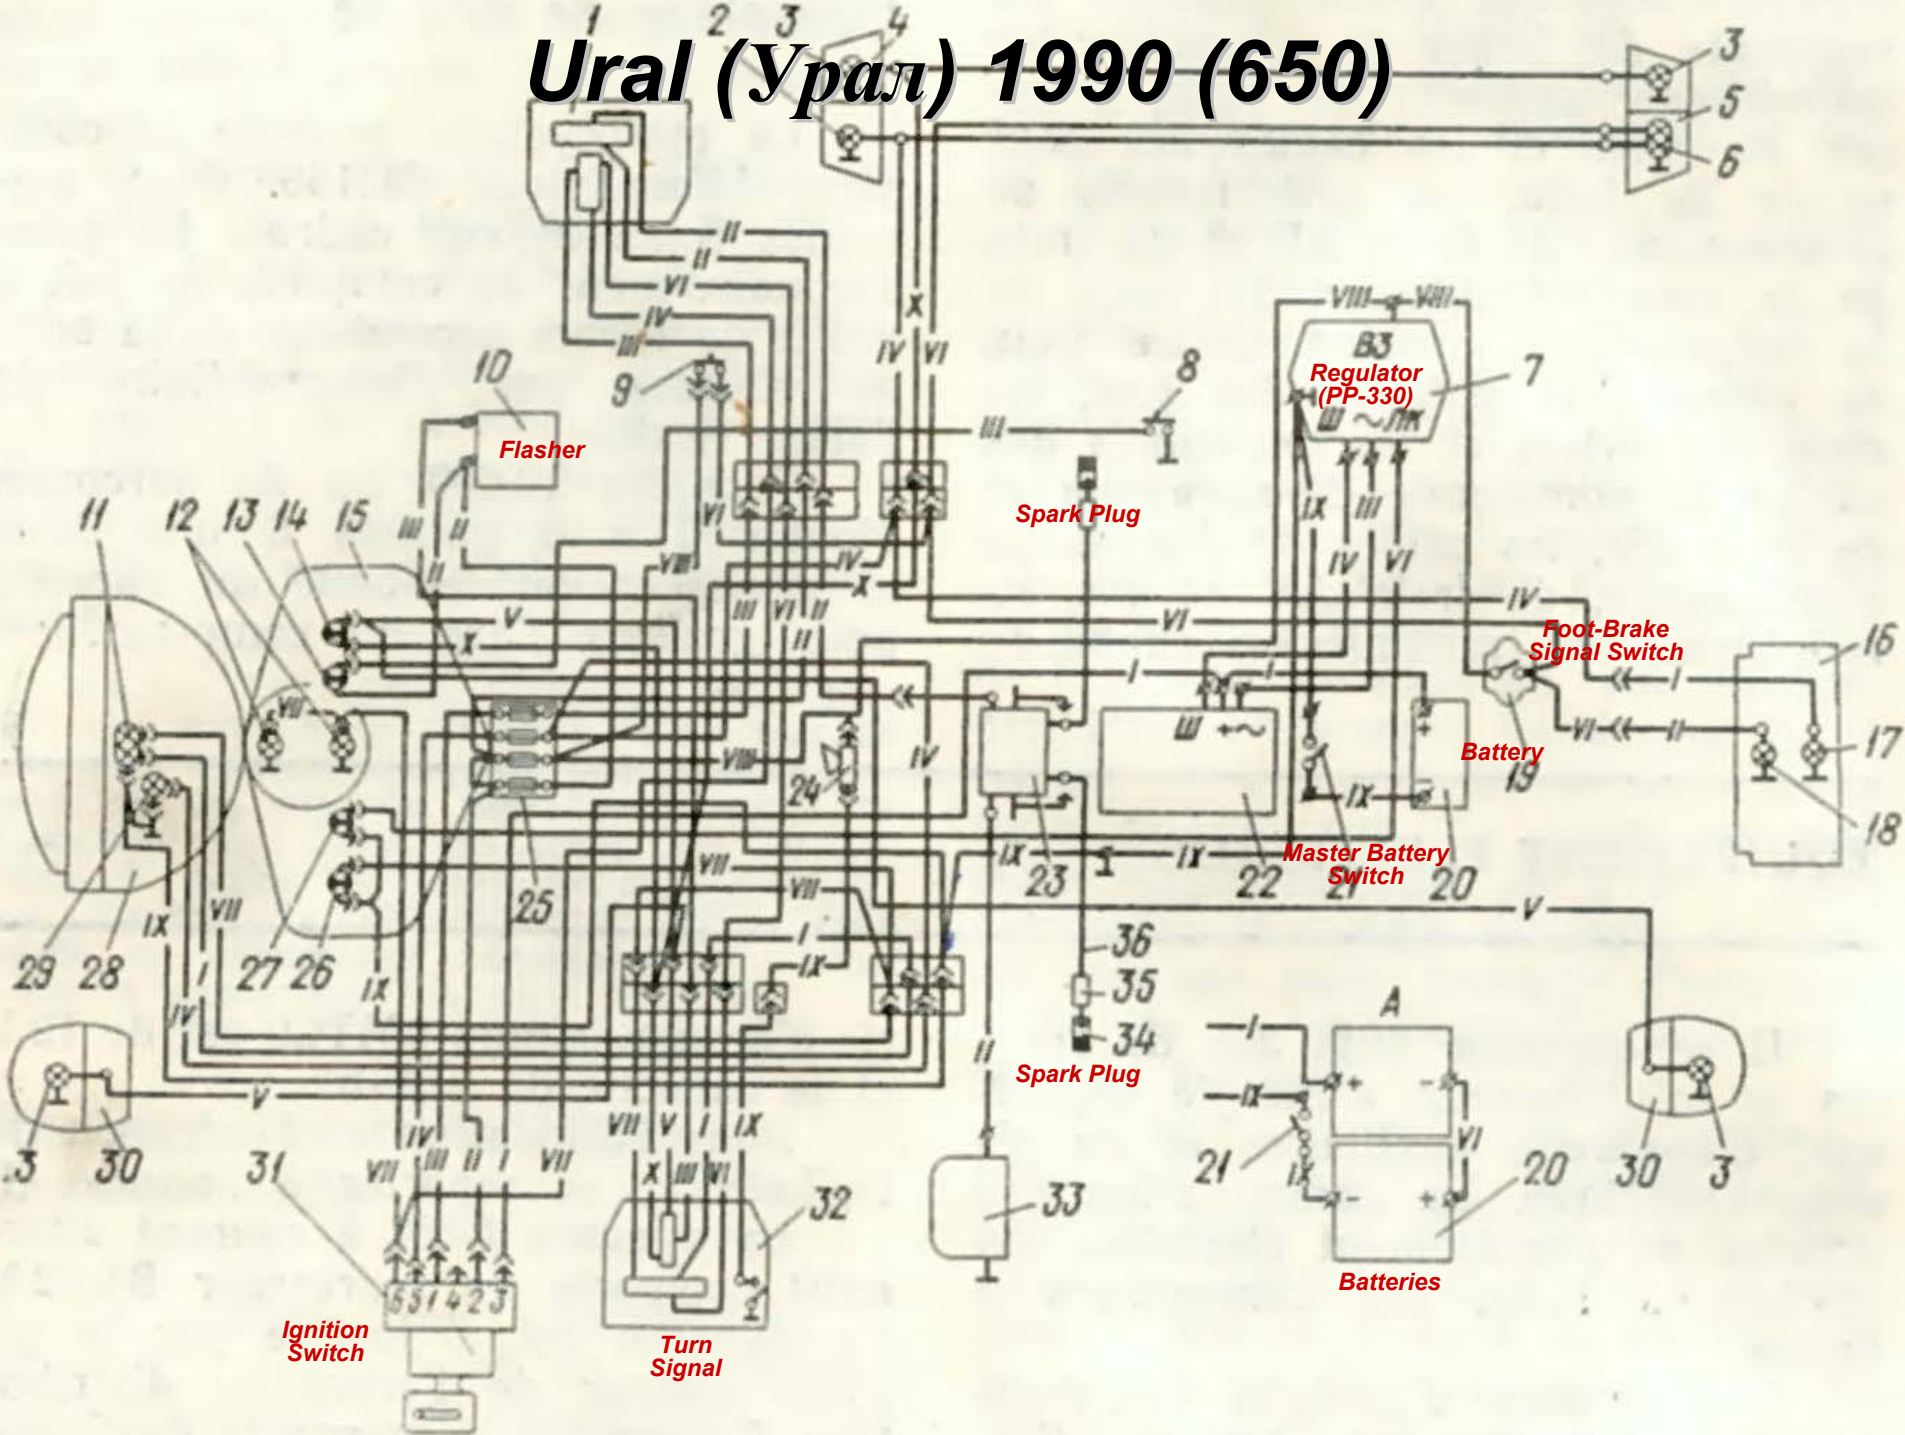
Ural (Урал) 1990 (650)

1 2 3 4 3 5 6

II II VI IV III X IV VI

10 Flasher 9 III 8

B3 Regulator (PP-330) Ш ~ ЛК 7

VIII VIII

Spark Plug

11 12 13 14 15 III II

V X VI IV VI I X

IX III IV VI

Foot-Brake Signal Switch 16 17 18

VII VIII 24 IV Ш + ~ Battery 19

IX IX 23 22 Master Battery Switch 21 20

29 28 IX VII I 27 26 IX 25 VII VII I IX V

36 35 34

IV II A I IX VI

Spark Plug

3 30 V 31 VII III II I VII VII V I IX X III VI 32 33 21 IX 20 30 3

5 5 1 4 2 3

Ignition Switch

Turn Signal

Batteries